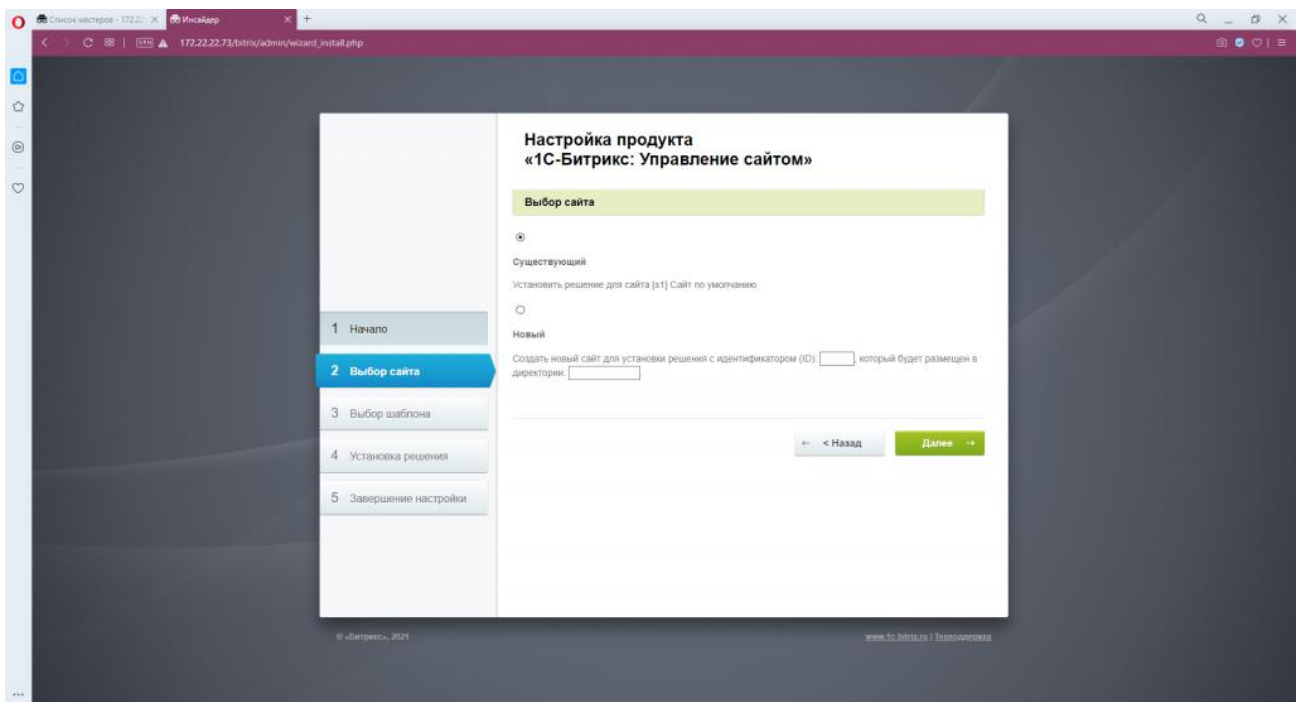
Список мастеров - 172.2 ×
Инсайдер ×
+

172.22.22.73/bitrix/admin/wizard_install.php

Настройка продукта
«1С-Битрикс: Управление сайтом»

Выбор сайта

Существующий
Установить решение для сайта [s1] Сайт по умолчанию

Новый
Создать новый сайт для установки решения с идентификатором (ID): , который будет размещен в директории:

1 Начало
2 Выбор сайта
3 Выбор шаблона
4 Установка решения
5 Завершение настройки

← < Назад
Далее →

© «Битрикс», 2021
www.1c-bitrix.ru | Техподдержка